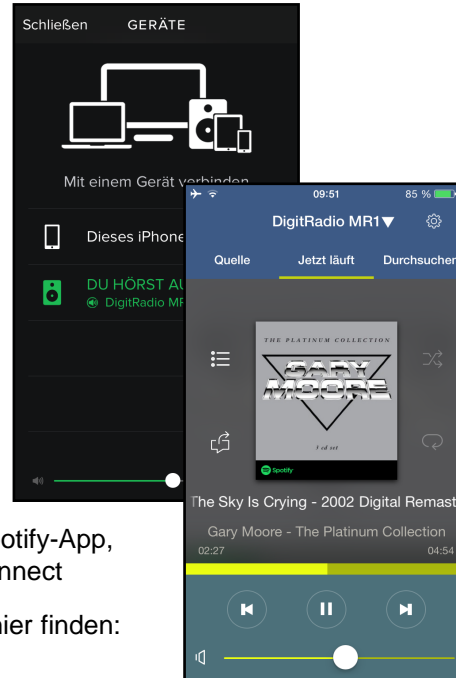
Schließen GERÄTE

Mit einem Gerät verbinden

Dieses iPhone

DU HÖRST AU

DigitRadio MR

09:51

85 %

DigitRadio MR1▼

Quelle

Jetzt läuft

Durchsuchen

THE PLATINUM COLLECTION

GARY MOORE

3 cd set

Spotify

The Sky Is Crying - 2002 Digital Remast

Gary Moore - The Platinum Collection

02:27

04:54

otify-App,

nnect

hier finden: